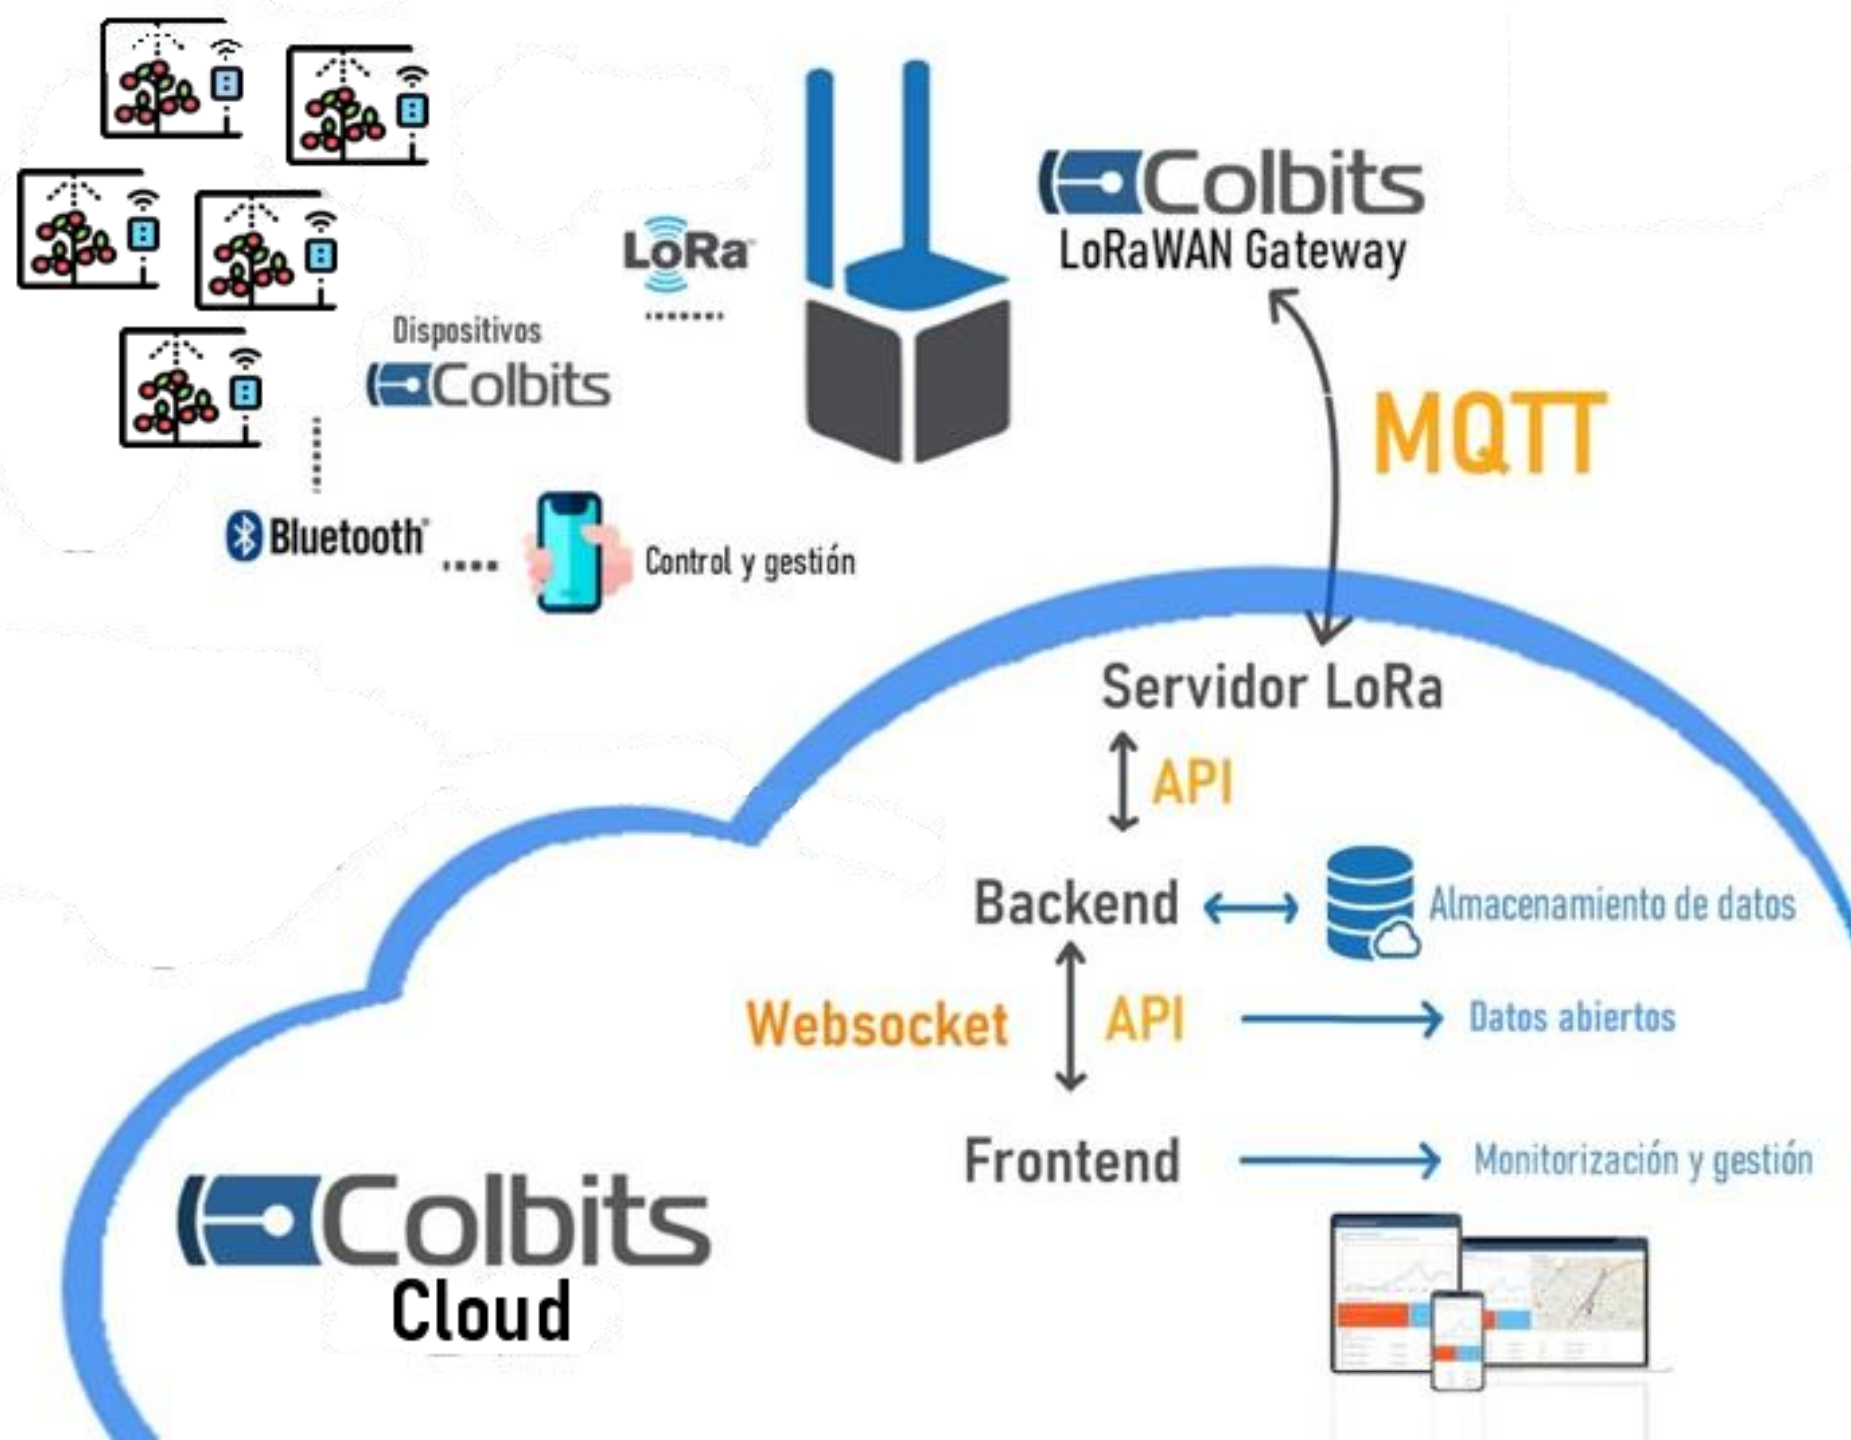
LoRa

Colbits
LoRaWAN Gateway

Dispositivos
Colbits

MQTT

Bluetooth

Control y gestión

Servidor LoRa

API

Backend

Almacenamiento de datos

Websocket

API

Datos abiertos

Frontend

Monitorización y gestión

Colbits
Cloud